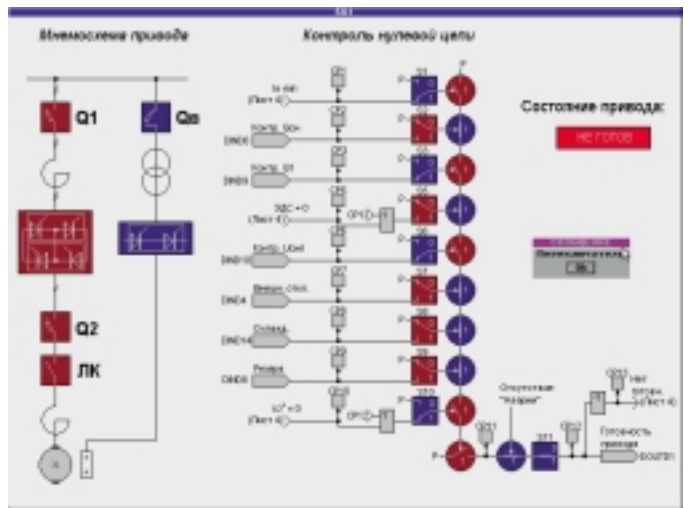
Мнемосхема привода

Контроль нулевой цепи

Q1

Qв

Q2

ЛК

Состояние привода:

НЕ ГОТОВ

Is min (Лист 4)

Контр. ВОН DIN3

Контр. ВТ DIN5

ЭДС = 0 (Лист 4)

Контр. UОиl DIN10

Внешн. откл. DIN4

Сопряж. DIN14

Резерв DIN8

U* = 0 (Лист 4)

Отсутствие "Аварии"

Готовность привода DOUT01

Нет аварии (Лист 4)

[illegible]